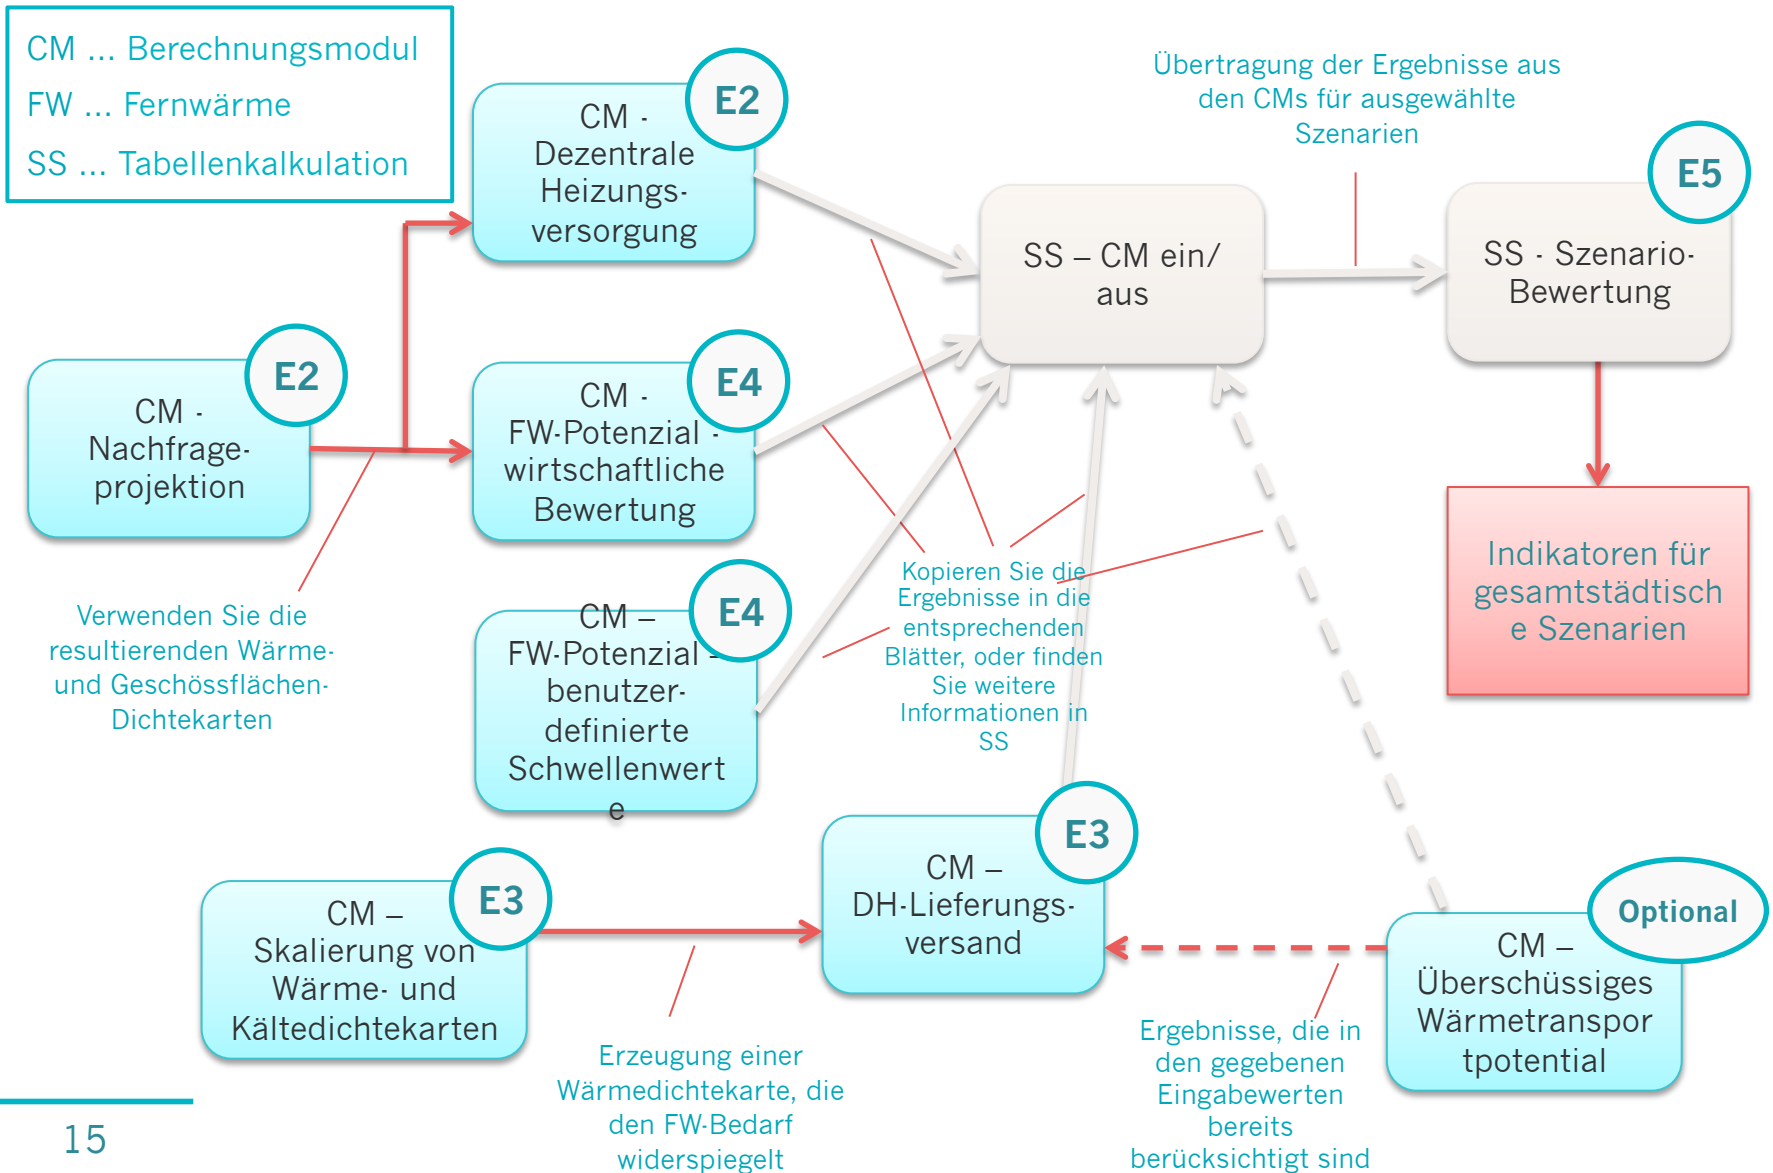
CM ... Berechnungsmodul
FW ... Fernwärme
SS ... Tabellenkalkulation

E2
CM - Dezentrale Heizungsversorgung

Übertragung der Ergebnisse aus den CMs für ausgewählte Szenarien

E5
SS – CM ein/ aus

SS - Szenario-Bewertung

E2
CM - Nachfrageprojektion

E4
CM - FW-Potenzial - wirtschaftliche Bewertung

Indikatoren für gesamtstädtische Szenarien

E4
CM – FW-Potenzial - benutzerdefinierte Schwellenwerte

Verwenden Sie die resultierenden Wärme- und Geschössflächen-Dichtekarten

Kopieren Sie die Ergebnisse in die entsprechenden Blätter, oder finden Sie weitere Informationen in SS

E3
CM – DH-Lieferungsversand

E3
CM – Skalierung von Wärme- und Kältedichtekarten

Optional
CM – Überschüssiges Wärmetransportpotential

Erzeugung einer Wärmedichtekarte, die den FW-Bedarf widerspiegelt

Ergebnisse, die in den gegebenen Eingabewerten bereits berücksichtigt sind

15